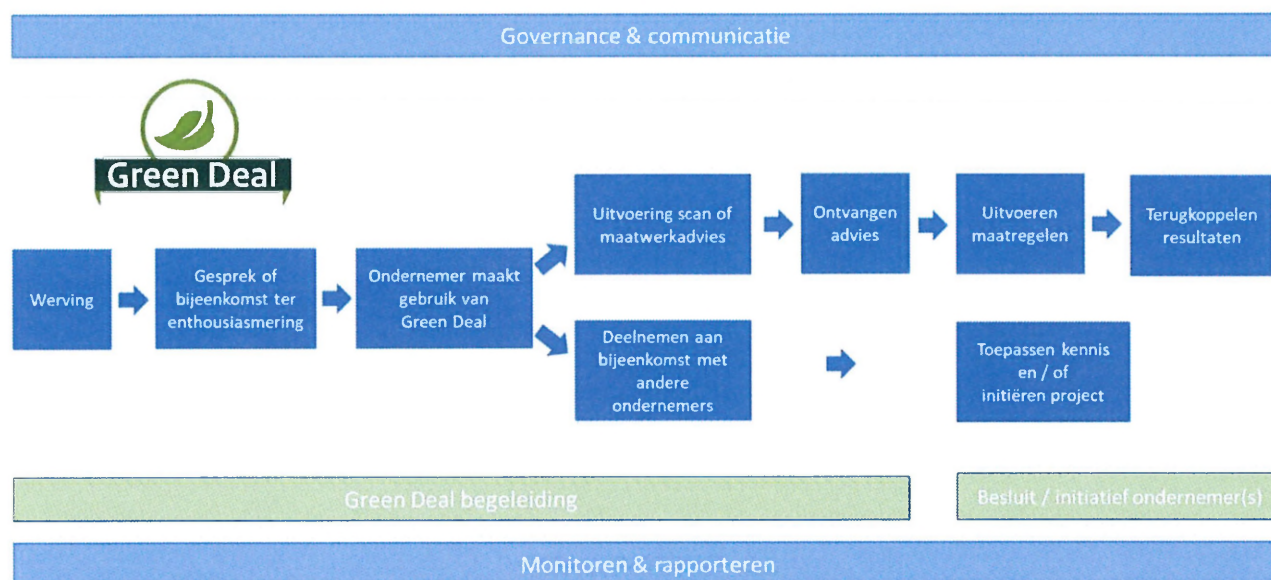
Governance & communicatie

Green Deal

Werving

Gesprek of bijeenkomst ter enthousiasmering

Ondernemer maakt gebruik van Green Deal

Uitvoering scan of maatwerkadvies

Ontvangen advies

Uitvoeren maatregelen

Terugkoppelen resultaten

Deelnemen aan bijeenkomst met andere ondernemers

Toepassen kennis en / of initiëren project

Green Deal begeleiding

Besluit / initiatief ondernemer(s)

Monitoren & rapporteren